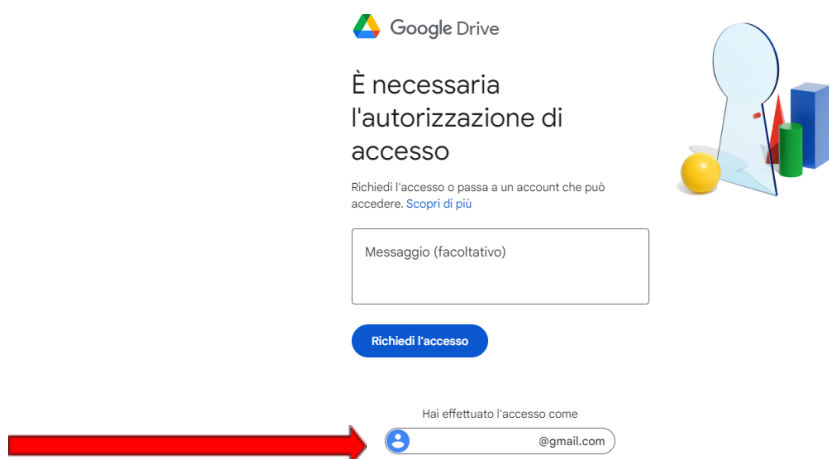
Google Drive

È necessaria l'autorizzazione di accesso

Richiedi l'accesso o passa a un account che può accedere. Scopri di più

Messaggio (facoltativo)

Richiedi l'accesso

Hai effettuato l'accesso come

@gmail.com